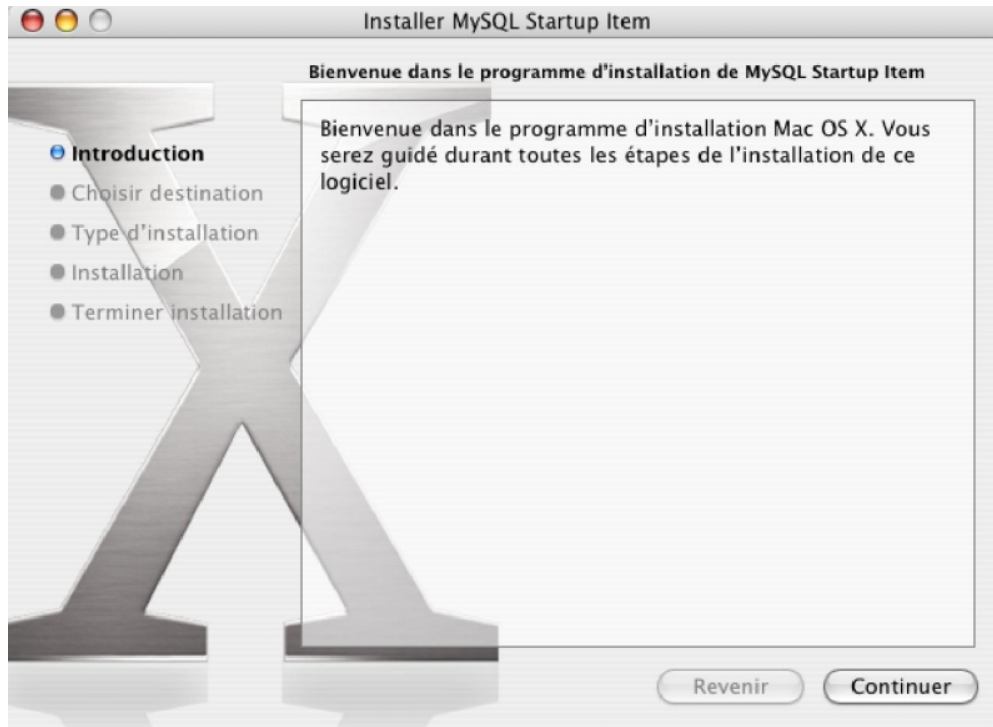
Installer MySQL Startup Item

Bienvenue dans le programme d'installation de MySQL Startup Item

Introduction
Choisir destination
Type d'installation
Installation
Terminer installation

Bienvenue dans le programme d'installation Mac OS X. Vous serez guidé durant toutes les étapes de l'installation de ce logiciel.

Revenir
Continuer